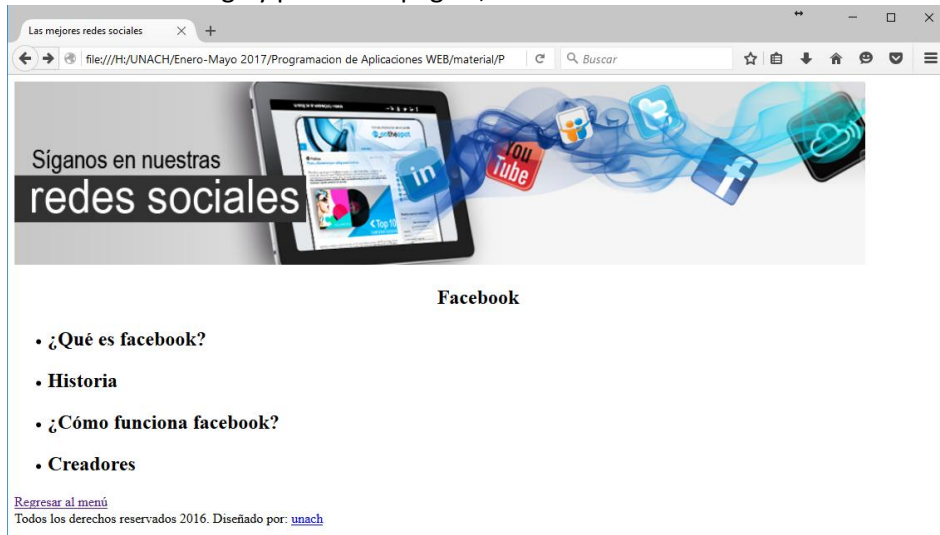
Las mejores redes sociales

file:///H:/UNACH/Enero-Mayo 2017/Programacion de Aplicaciones WEB/material/P

Buscar

Síganos en nuestras
redes sociales

Facebook

• ¿Qué es facebook?

• Historia

• ¿Cómo funciona facebook?

• Creadores

Regresar al menú
Todos los derechos reservados 2016. Diseñado por: unach